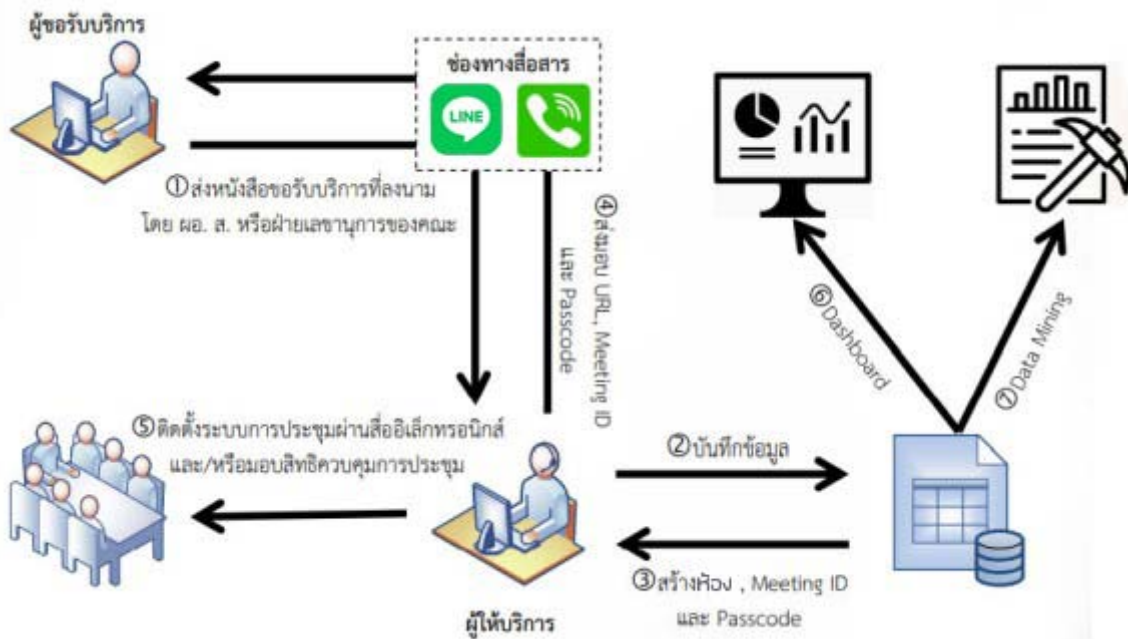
ผู้ขอรับบริการ

ช่องทางสื่อสาร

LINE

①ส่งหนังสือขอรับบริการที่ลงนาม โดย ผอ. ส. หรือฝ่ายเลขานุการของคณะ

④ส่งมอบ URL, Meeting ID และ Passcode

⑥Dashboard

⑦Data Mining

⑤ติดตั้งระบบการประชุมผ่านสื่ออิเล็กทรอนิกส์ และ/หรือมอบสิทธิควบคุมการประชุม

②บันทึกข้อมูล

③สร้างห้อง , Meeting ID และ Passcode

ผู้ให้บริการ